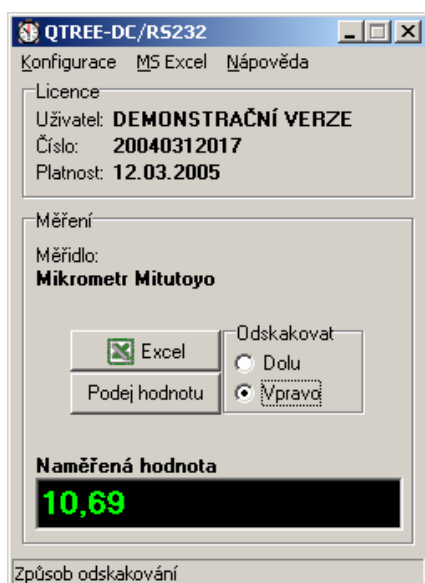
QTREE-DC/RS232

Konfigurace MS Excel Nápověda

Licence
Uživatel: DEMONSTRAČNÍ VERZE
Číslo: 20040312017
Platnost: 12.03.2005

Měření
Měřidlo:
Mikrometr Mitutoyo

Excel
Podej hodnotu

Odskakovat
Dolu
Vpravo

Naměřená hodnota
10,69

Způsob odskakování